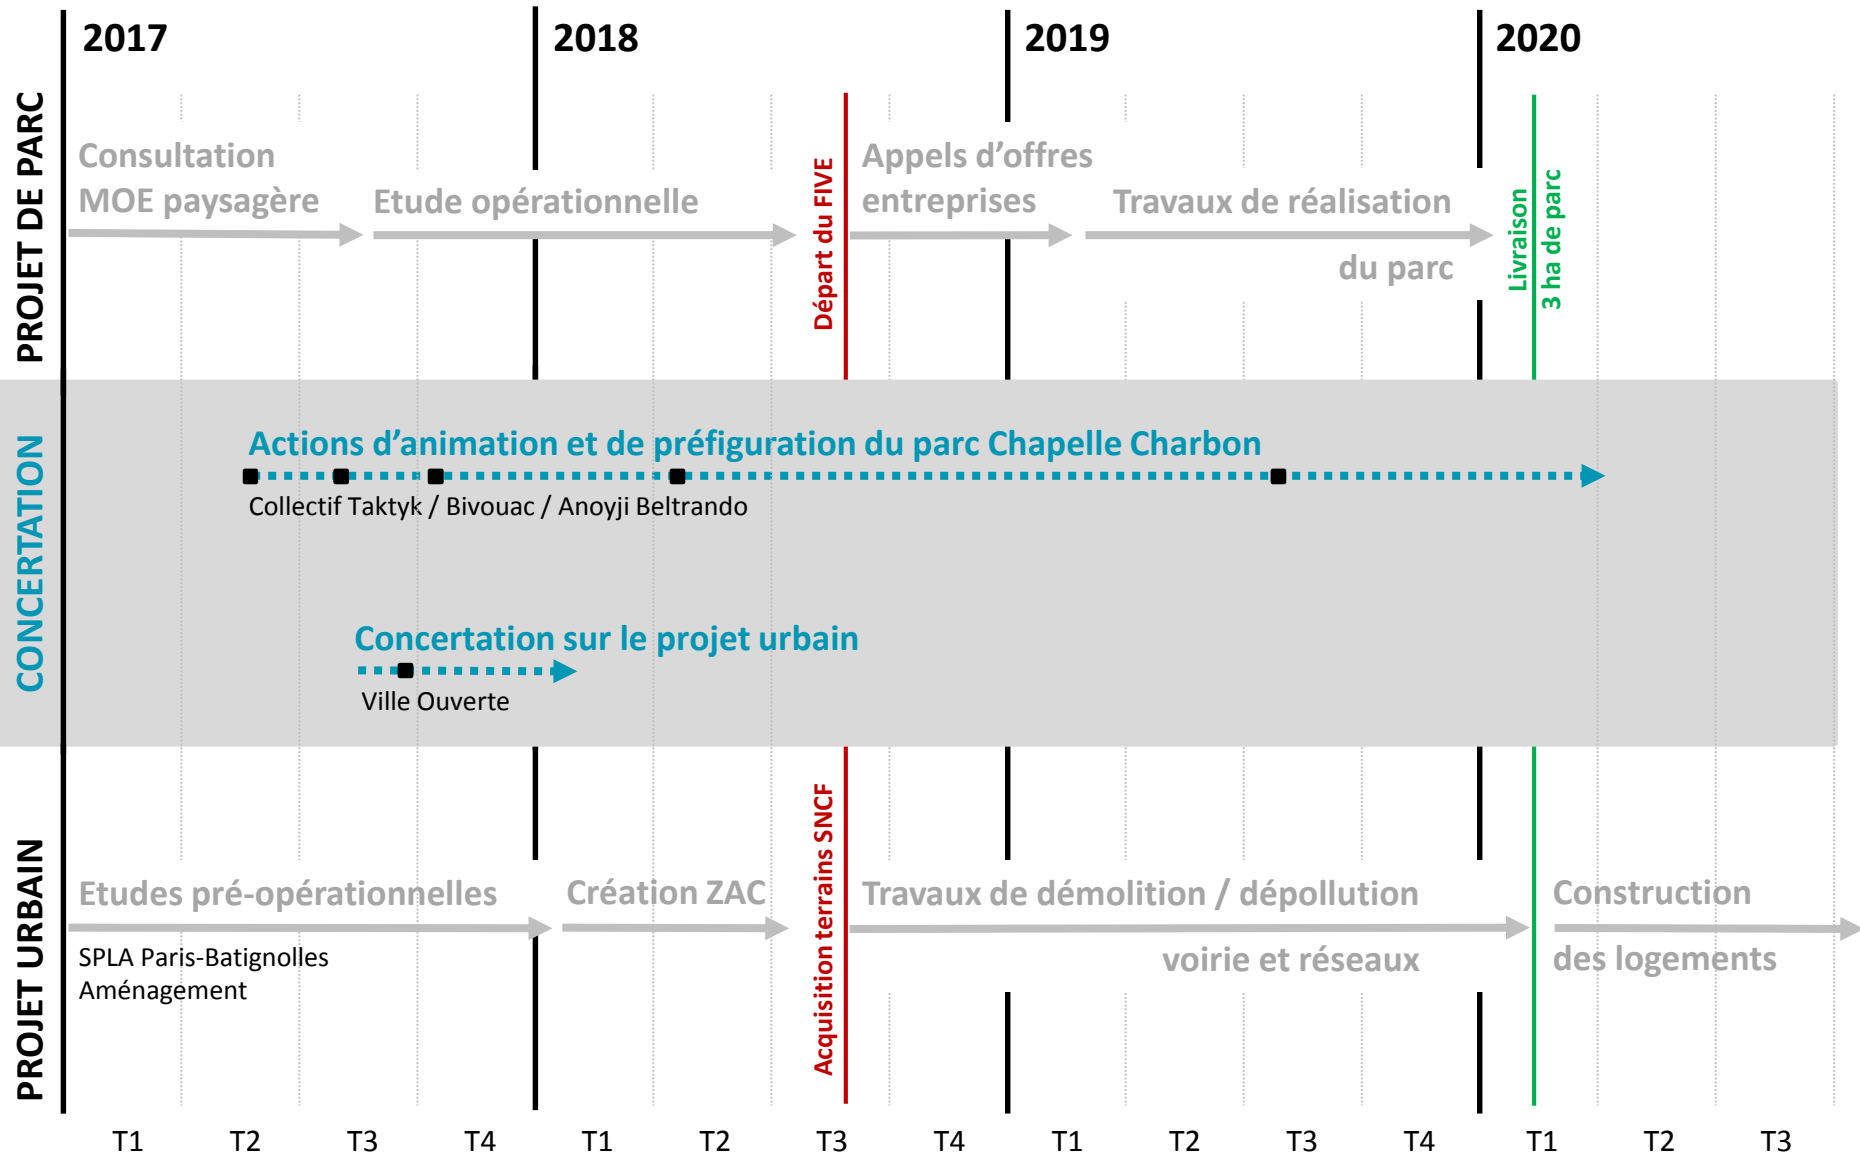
2017 2018 2019 2020

PROJET DE PARC

Consultation MOE paysagère

Etude opérationnelle

Départ du FIVE

Appels d'offres entreprises

Travaux de réalisation du parc

Livraison 3 ha de parc

CONCERTATION

Actions d'animation et de préfiguration du parc Chapelle Charbon

Collectif Taktyk / Bivouac / Anoyji Beltrando

Concertation sur le projet urbain

Ville Ouverte

PROJET URBAIN

Etudes pré-opérationnelles

SPLA Paris-Batignolles Aménagement

Création ZAC

Acquisition terrains SNCF

Travaux de démolition / dépollution voirie et réseaux

Construction des logements

T1 T2 T3 T4 T1 T2 T3 T4 T1 T2 T3 T4 T1 T2 T3